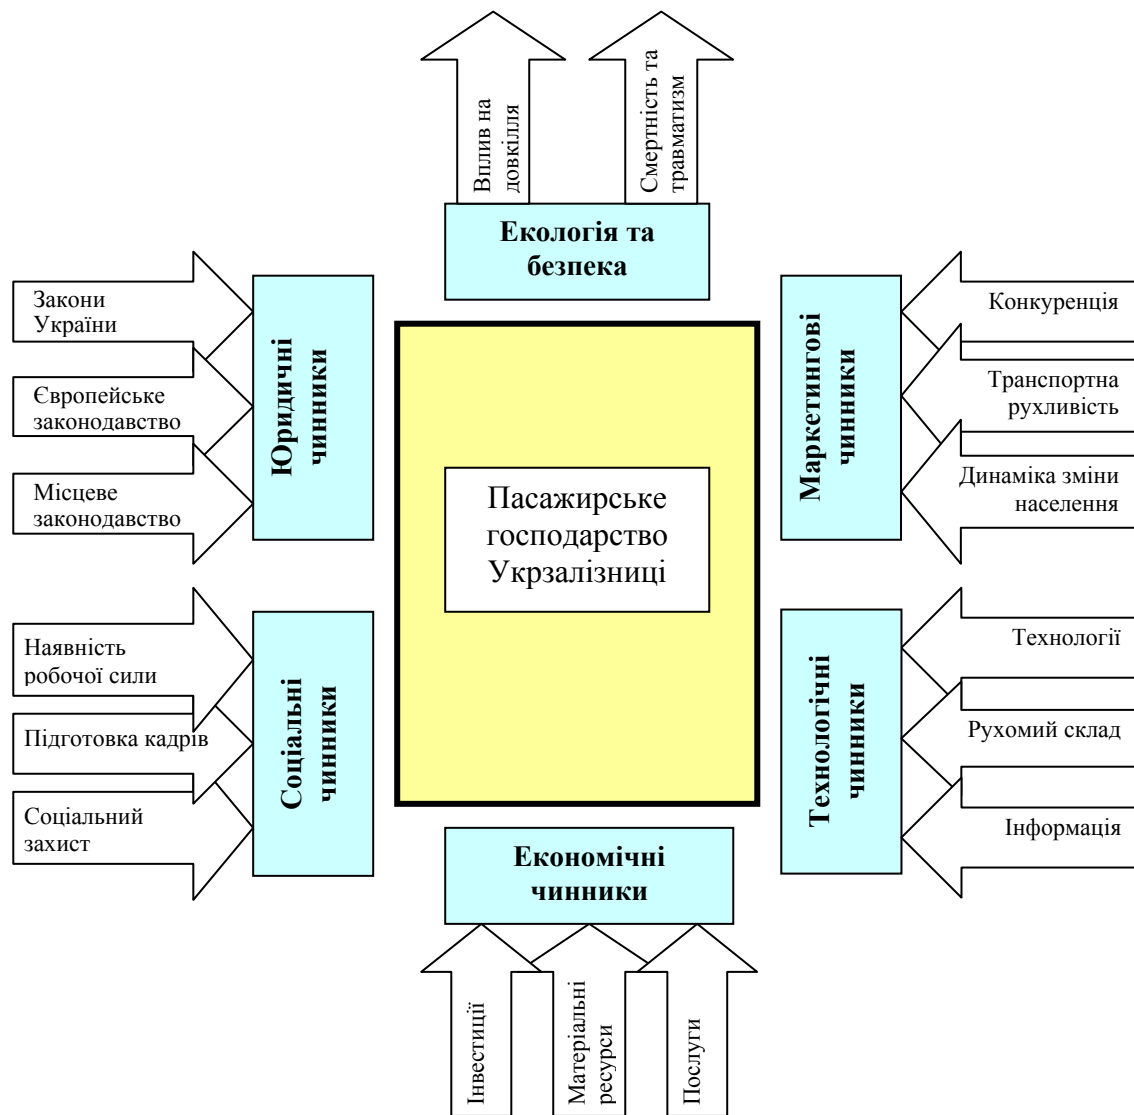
Вплив на довкілля

Смертність та травматизм

Екологія та безпека

Закони України

Європейське законодавство

Місцеве законодавство

Юридичні чинники

Пасажирське господарство Укрзалізниці

Конкуренція

Транспортна рухливість

Динаміка зміни населення

Маркетингові чинники

Наявність робочої сили

Підготовка кадрів

Соціальний захист

Соціальні чинники

Технології

Рухомий склад

Інформація

Технологічні чинники

Економічні чинники

Інвестиції

Матеріальні ресурси

Послуги